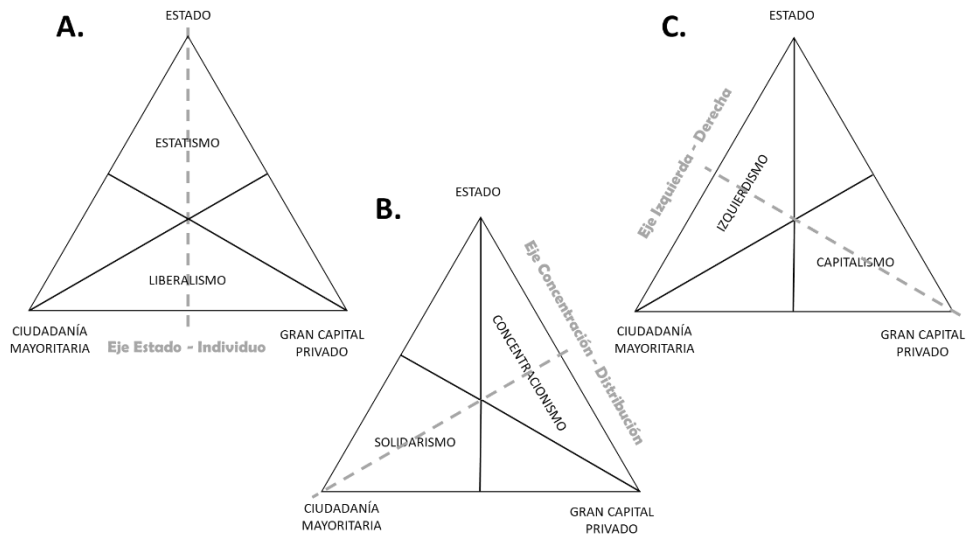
A.

ESTADO

ESTATISMO

LIBERALISMO

CIUDADANÍA MAYORITARIA

Eje Estado - Individuo

GRAN CAPITAL PRIVADO

B.

ESTADO

Eje Concentración - Distribución

CONCENTRACIONISMO

SOLIDARISMO

CIUDADANÍA MAYORITARIA

GRAN CAPITAL PRIVADO

C.

ESTADO

Eje Izquierda - Derecha

IZQUIERDISMO

CAPITALISMO

CIUDADANÍA MAYORITARIA

GRAN CAPITAL PRIVADO